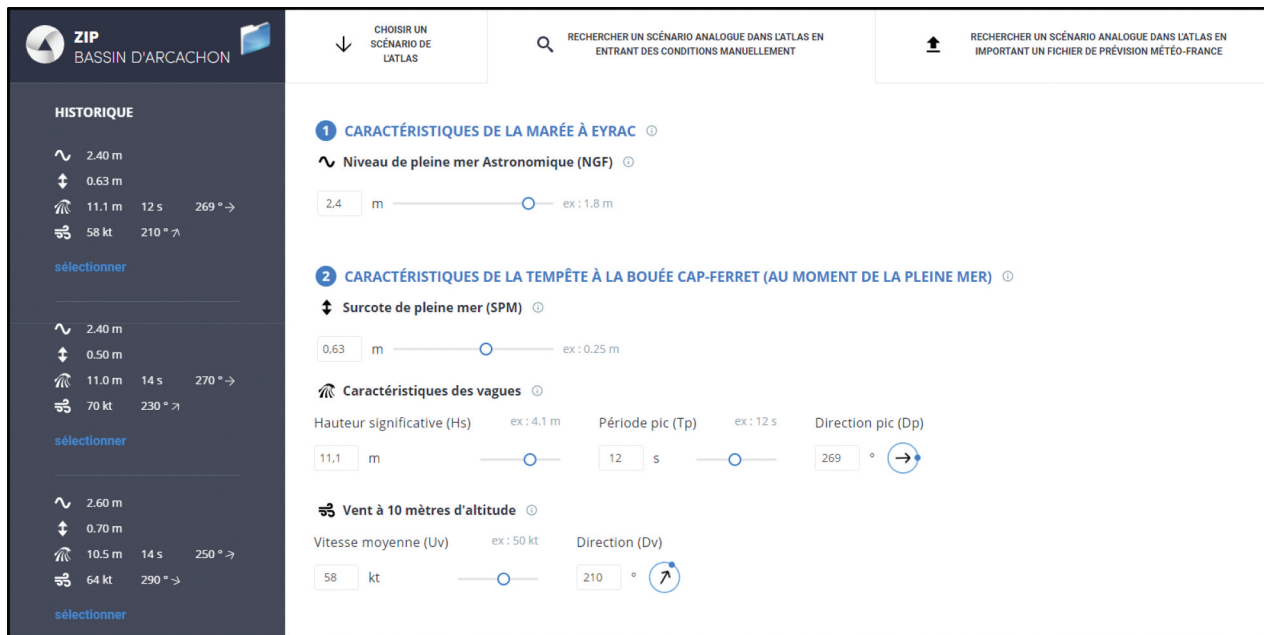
ZIP
BASSIN D'ARCACHON

CHOISIR UN SCÉNARIO DE L'ATLAS

RECHERCHER UN SCÉNARIO ANALOGUE DANS L'ATLAS EN ENTRANT DES CONDITIONS MANUELLEMENT

RECHERCHER UN SCÉNARIO ANALOGUE DANS L'ATLAS EN IMPORTANT UN FICHIER DE PRÉVISION MÉTÉO-FRANCE

HISTORIQUE

2.40 m
0.63 m
11.1 m 12 s 269 ° →
58 kt 210 ° ↗
sélectionner

2.40 m
0.50 m
11.0 m 14 s 270 ° →
70 kt 230 ° ↗
sélectionner

2.60 m
0.70 m
10.5 m 14 s 250 ° →
64 kt 290 ° →
sélectionner

1 CARACTÉRISTIQUES DE LA MARÉE À EYRAC

Niveau de pleine mer Astronomique (NGF)

2,4 m ex : 1.8 m

2 CARACTÉRISTIQUES DE LA TEMPÊTE À LA BOUÉE CAP-FERRET (AU MOMENT DE LA PLEINE MER)

Surcote de pleine mer (SPM)

0,63 m ex : 0.25 m

Caractéristiques des vagues

Hauteur significative (Hs) ex : 4.1 m
11,1 m

Période pic (Tp) ex : 12 s
12 s

Direction pic (Dp)
269 °

Vent à 10 mètres d'altitude

Vitesse moyenne (Uv) ex : 50 kt
58 kt

Direction (Dv)
210 °